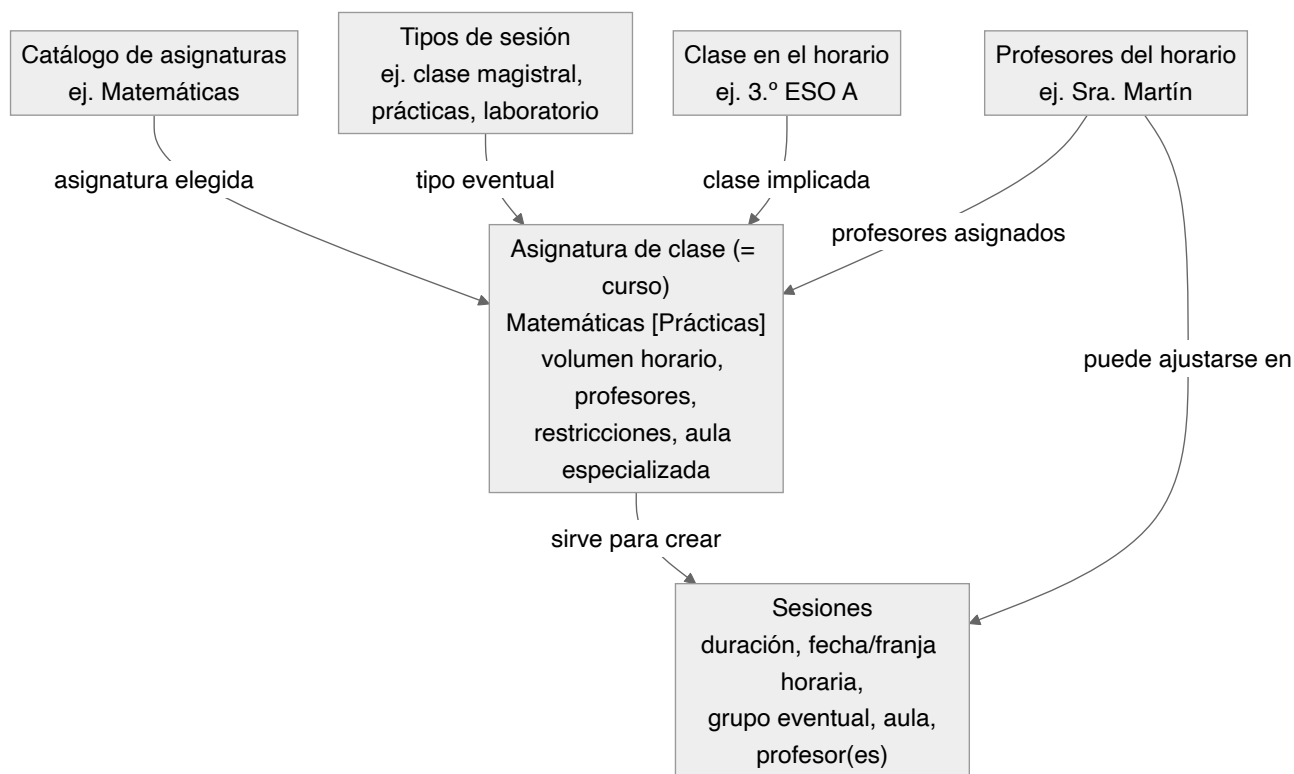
Catálogo de asignaturas
ej. Matemáticas

Tipos de sesión
ej. clase magistral, prácticas, laboratorio

Clase en el horario
ej. 3.º ESO A

Profesores del horario
ej. Sra. Martín

asignatura elegida

tipo eventual

clase implicada

profesores asignados

Asignatura de clase (= curso)
Matemáticas [Prácticas]
volumen horario, profesores, restricciones, aula especializada

puede ajustarse en

sirve para crear

Sesiones
duración, fecha/franja horaria,
grupo eventual, aula, profesor(es)